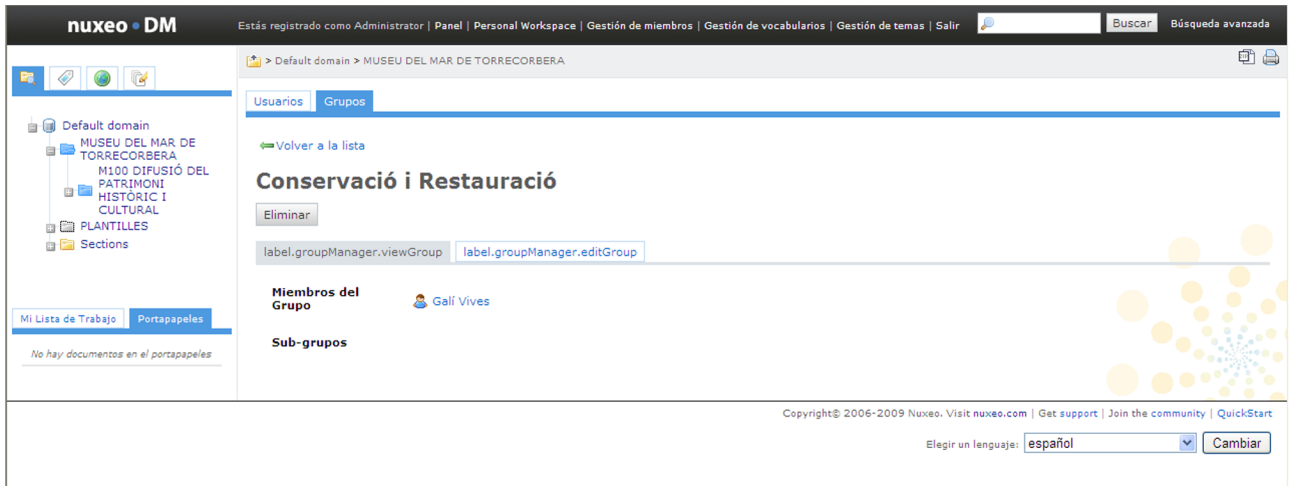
nuxeo • DM

Estás registrado como Administrator | Panel | Personal Workspace | Gestión de miembros | Gestión de vocabularios | Gestión de temas | Salir

Buscar

Búsqueda avanzada

> Default domain > MUSEU DEL MAR DE TORRECORBERA

Default domain
MUSEU DEL MAR DE TORRECORBERA
M100 DIFUSIÓ DEL PATRIMONI HISTÒRIC I CULTURAL
PLANTILLES
Sections

Usuarios | Grupos

Volver a la lista

Conservació i Restauració

Eliminar

label.groupManager.viewGroup | label.groupManager.editGroup

Miembros del Grupo

Galí Vives

Sub-grupos

Mi Lista de Trabajo | Portapapeles

No hay documentos en el portapapeles

Copyright© 2006-2009 Nuxeo. Visit nuxeo.com | Get support | Join the community | QuickStart

Elegir un lenguaje: español

Cambiar